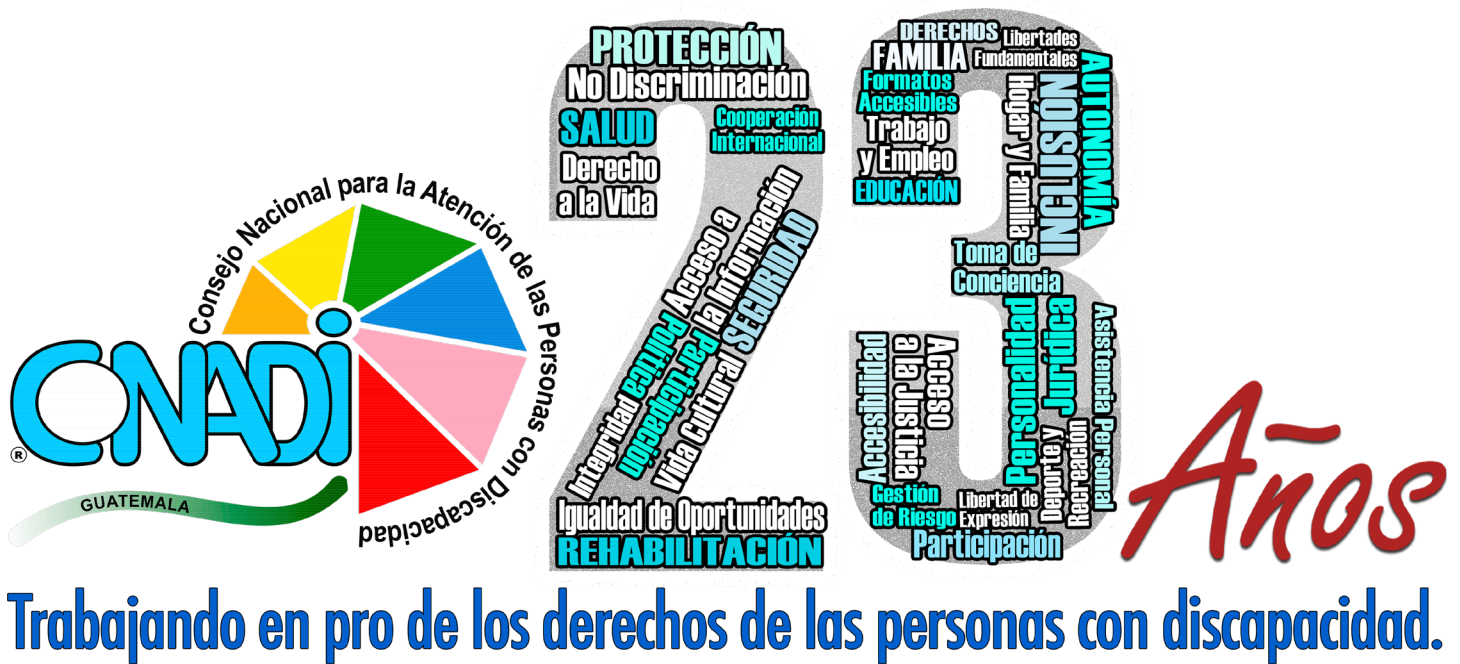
Consejo Nacional para la Atención de las Personas con Discapacidad

CONADI
®
GUATEMALA

PROTECCIÓN
No Discriminación
SALUD
Cooperación Internacional
Derecho a la Vida
Acceso a la Información
SEGURIDAD
Integridad
Participación Política
Vida Cultural
Igualdad de Oportunidades
REHABILITACIÓN

DERECHOS
Libertades Fundamentales
FAMILIA
Formatos Accesibles
Trabajo y Empleo
EDUCACIÓN
Hogar y Familia
INCLUSIÓN
AUTONOMÍA
Toma de Conciencia
Personalidad Jurídica
Asistencia Personal
Accesibilidad
Acceso a la Justicia
Gestión de Riesgo
Libertad de Expresión
Deporte y Recreación
Participación

Años

Trabajando en pro de los derechos de las personas con discapacidad.